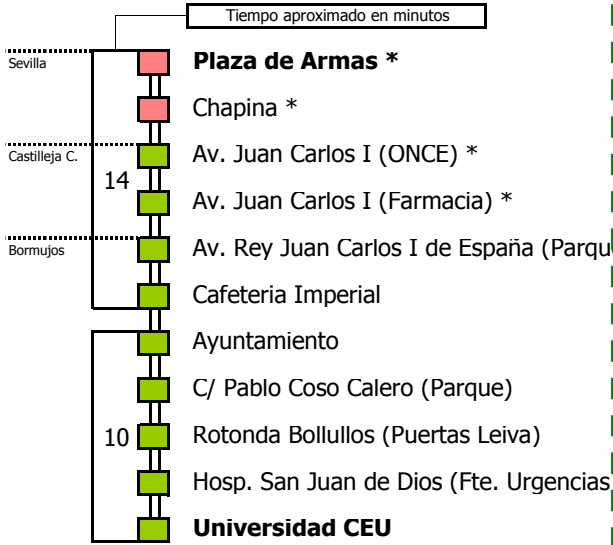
Tiempo aproximado en minutos

Sevilla
Castilleja C.
Bormujos

14

10

**Plaza de Armas ***
Chapina *
Av. Juan Carlos I (ONCE) *
Av. Juan Carlos I (Farmacia) *
Av. Rey Juan Carlos I de España (Parqu
Cafeteria Imperial
Ayuntamiento
C/ Pablo Coso Calero (Parque)
Rotonda Bollullos (Puertas Leiva)
Hosp. San Juan de Dios (Fte. Urgencias
**Universidad CEU**